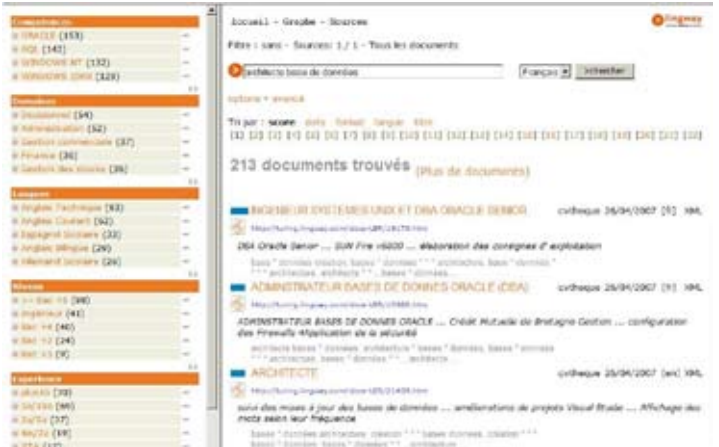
Compétences
ORACLE (153)
SQL (140)
WINDOWS NT (132)
WINDOWS 2000 (129)

Domaines
Développement (54)
Administration (52)
Gestion commerciale (37)
Finance (36)
Gestion des stocks (36)

Langues
Anglais Technique (93)
Anglais Courant (92)
Espagnol Scolaire (33)
Anglais Bilingue (29)
Allemand Scolaire (26)

Niveau
>= Bac +5 (98)
Ingénieur (41)
Bac +4 (40)
Bac +2 (24)
Bac +3 (9)

Experience
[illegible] (33)
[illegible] (66)
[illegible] (37)
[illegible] (19)

Accueil - Groupe - Sources

Filtre : sans - Sources: 1 / 1 - Tous les documents

architecte bases de données

Français

rechercher

options • avancé

Tri par : score date format langue titre
[1] [2] [3] [4] [5] [6] [7] [8] [9] [10] [11] [12] [13] [14] [15] [16] [17] [18] [19] [20] [21] [22]

213 documents trouvés (Plus de documents)

INGENIEUR SYSTEMES UNIX ET DBA ORACLE SENIOR cvtheque 26/04/2007 [fr] XML
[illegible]
DBA Oracle Senior ... SUN Fire v6800 ... élaboration des consignes d'exploitation
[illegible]

ADMINISTRATEUR BASES DE DONNES ORACLE (DBA) cvtheque 26/04/2007 [fr] XML
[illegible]
ADMINISTRATEUR BASES DE DONNES ORACLE ... Crédit Mutuel de Bretagne Gestion ... configuration des Firewalls ·Application de la sécurité
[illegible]

ARCHITECTE cvtheque 26/04/2007 [en] XML
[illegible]
suivi des mises à jour des bases de données ... améliorations de projets Visual Studio ... Affichage des mots selon leur fréquence
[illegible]